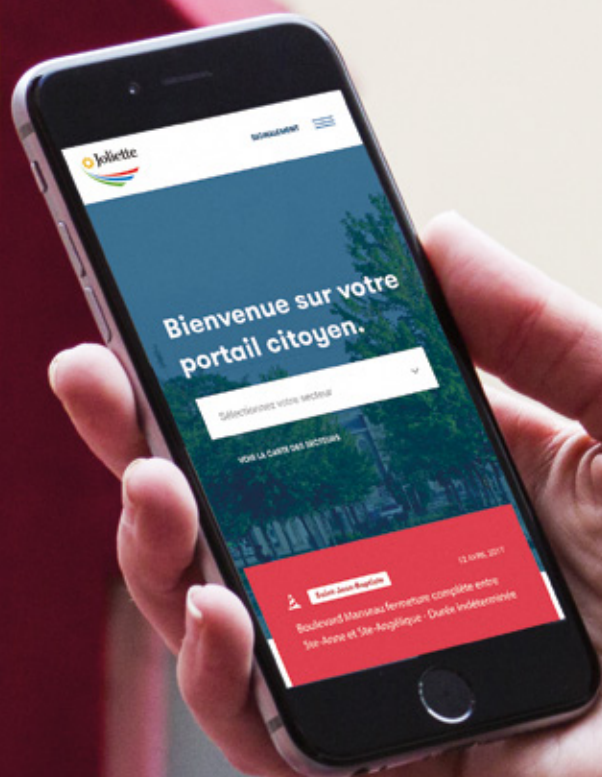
Joliette

SIGNALEMENT

Bienvenue sur votre portail citoyen.

Sélectionnez votre secteur

VOIR LA CARTE DES SECTEURS

12 AVRIL 2017

Saint-Jean-Baptiste

Boulevard Manseau fermeture complète entre Ste-Anne et Ste-Angélique - Durée indéterminée